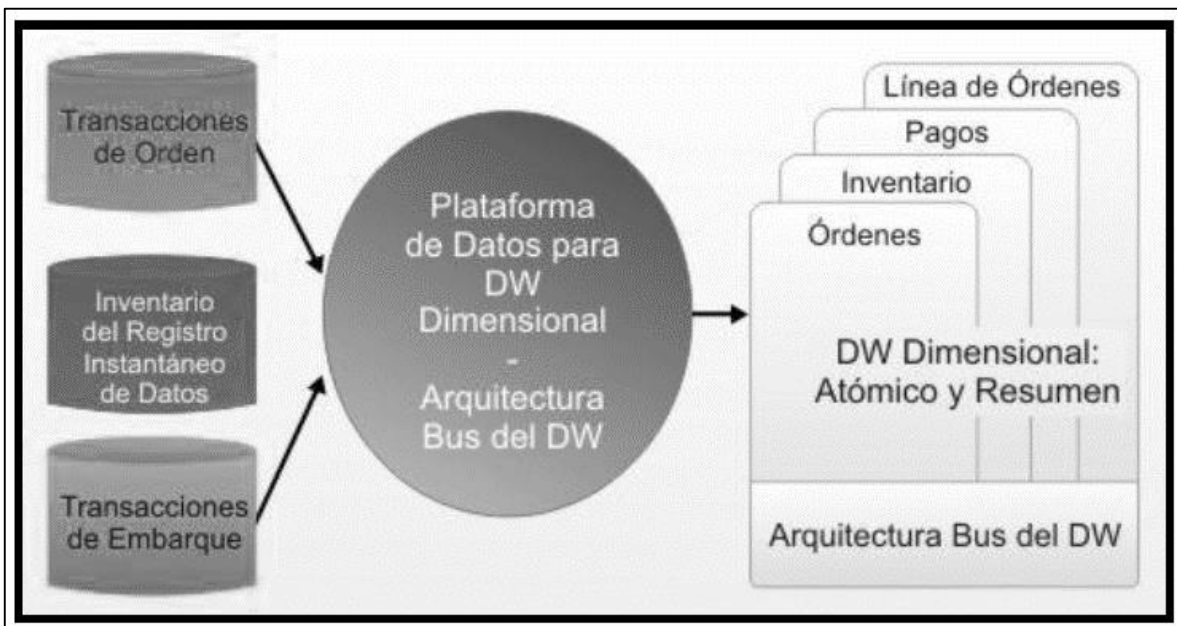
Transacciones de Orden

Inventario del Registro Instantáneo de Datos

Transacciones de Embarque

Plataforma de Datos para DW Dimensional - Arquitectura Bus del DW

Línea de Órdenes

Pagos

Inventario

Órdenes

DW Dimensional: Atómico y Resumen

Arquitectura Bus del DW